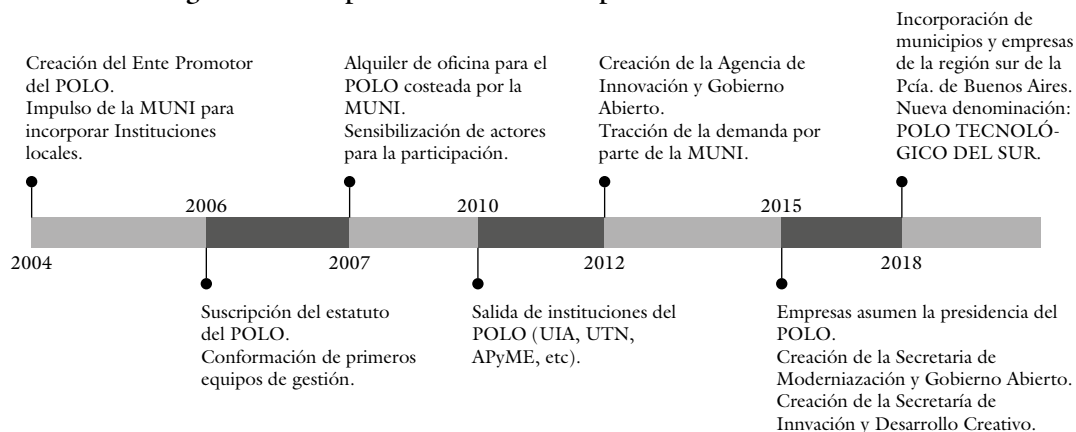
Creación del Ente Promotor del POLO.
Impulso de la MUNI para incorporar Instituciones locales.

Alquiler de oficina para el POLO costeada por la MUNI.
Sensibilización de actores para la participación.

Creación de la Agencia de Innovación y Gobierno Abierto.
Tracción de la demanda por parte de la MUNI.

Incorporación de municipios y empresas de la región sur de la Pcía. de Buenos Aires.
Nueva denominación: POLO TECNOLÓGICO DEL SUR.

2006

2010

2015

2004

2007

2012

2018

Suscripción del estatuto del POLO.
Conformación de primeros equipos de gestión.

Salida de instituciones del POLO (UIA, UTN, APyME, etc).

Empresas asumen la presidencia del POLO.
Creación de la Secretaria de Moderniazación y Gobierno Abierto.
Creación de la Secretaría de Innvación y Desarrollo Creativo.